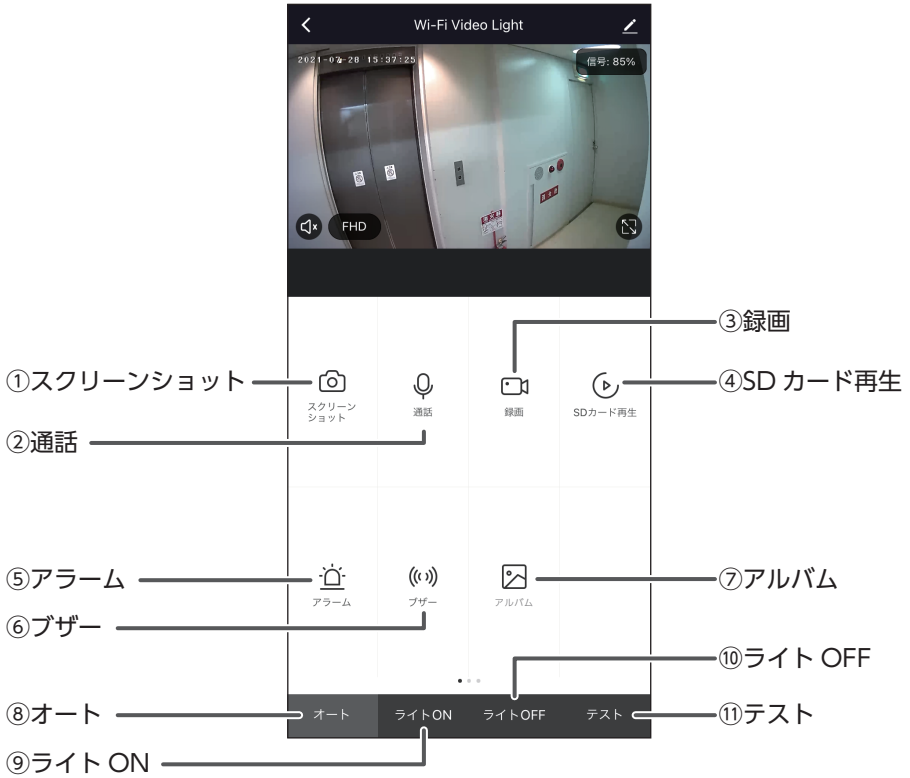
Wi-Fi Video Light

2021-07-28 15:37:25

信号: 85%

FHD

③録画

①スクリーンショット

スクリーンショット

通話

録画

SDカード再生

④SD カード再生

②通話

⑤アラーム

アラーム

ブザー

アルバム

⑦アルバム

⑥ブザー

⑩ライト OFF

⑧オート

オート

ライトON

ライトOFF

テスト

⑪テスト

⑨ライト ON